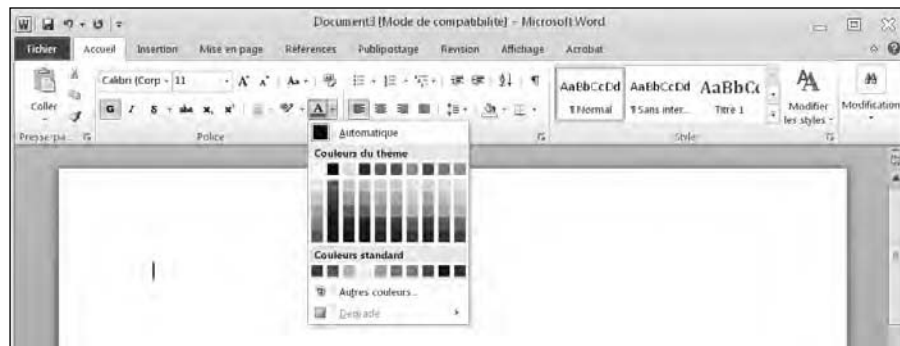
Document1 [Mode de compatibilité] - Microsoft Word

Fichier Accueil Insertion Mise en page Références Publipostage Révision Affichage Acrobat

Coller

Calibri (Corps 11

G I S abc x, x²

Presse-pa... Police

AaBbCcDd ¶Normal
AaBbCcDd ¶Sans inter...
AaBbCc Titre 1

Modifier les styles

Modification

Style

Automatique

Couleurs du thème

Couleurs standard

Autres couleurs...

Dégradé